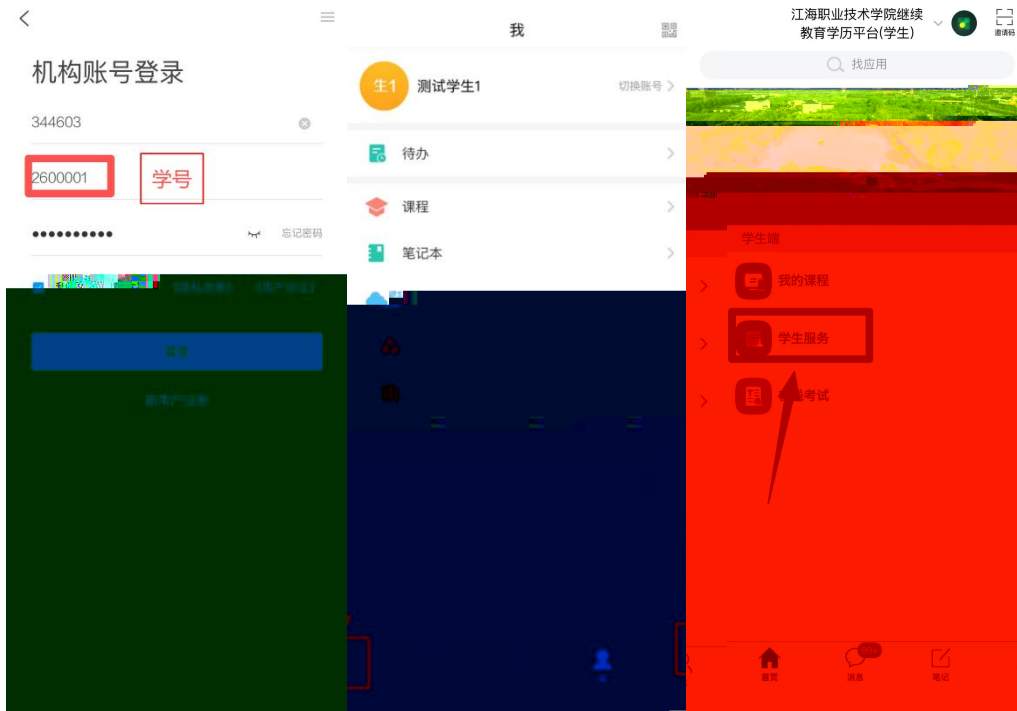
机构账号登录

344603

2600001

学号

••••••••••

忘记密码

我

生1

测试学生1

切换账号

待办

课程

笔记本

江海职业技术学院继续教育学历平台(学生)

邀请码

找应用

学生端

我的课程

学生服务

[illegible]考试

首页

消息

笔记